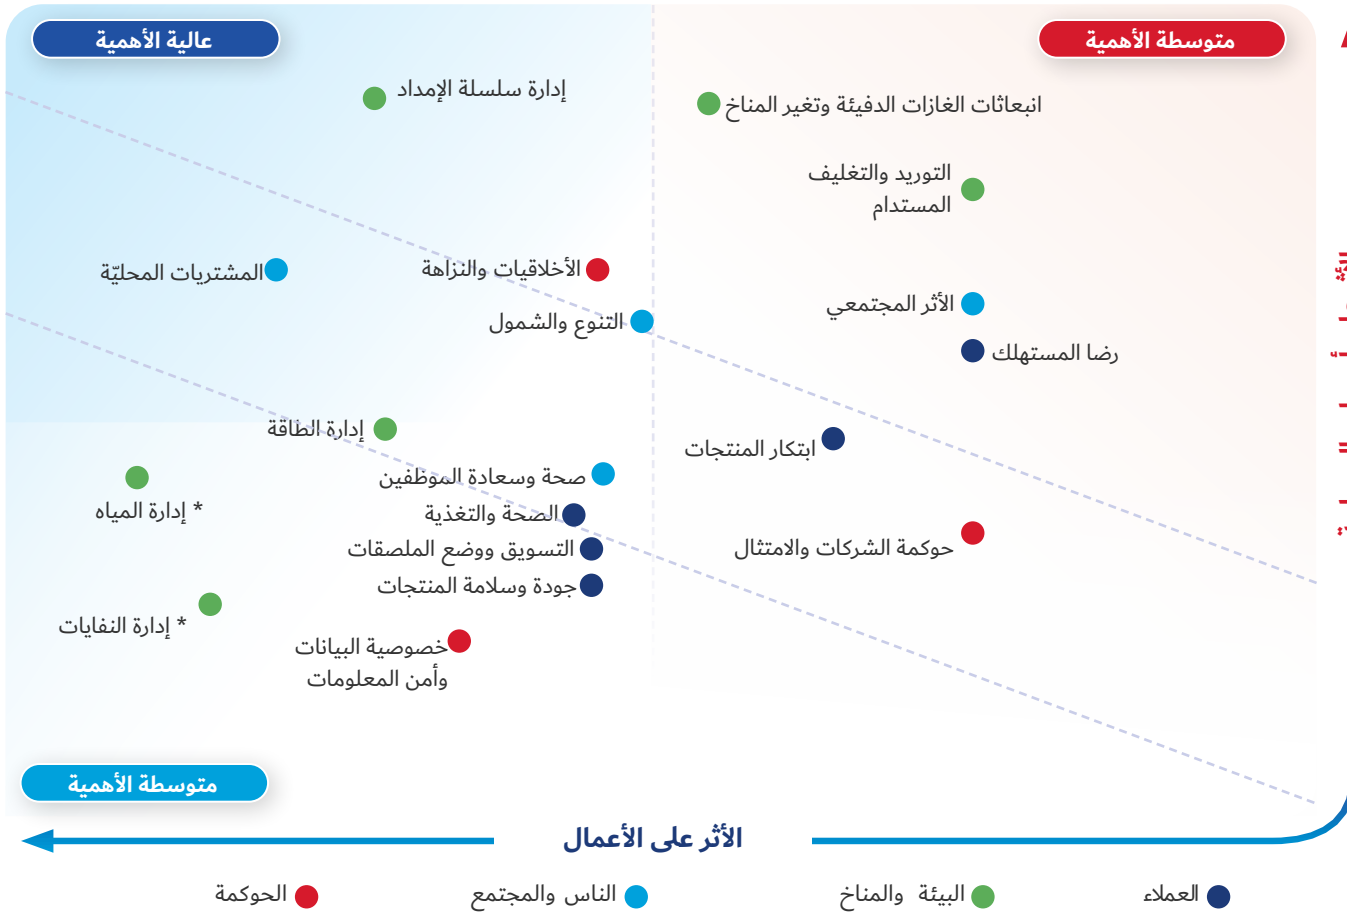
عالية الأهمية

متوسطة الأهمية

إدارة سلسلة الإمداد

انبعاثات الغازات الدفيئة وتغير المناخ

التوريد والتغليف المستدام

المشتريات المحليّة

الأخلاقيات والنزاهة

التنوع والشمول

الأثر المجتمعي

رضا المستهلك

إدارة الطاقة

ابتكار المنتجات

صحة وسعادة الموظفين

* إدارة المياه

الصحة والتغذية

التسويق ووضع الملصقات

حوكمة الشركات والامتثال

جودة وسلامة المنتجات

* إدارة النفايات

خصوصية البيانات وأمن المعلومات

متوسطة الأهمية

الأثر على الأعمال

الحوكمة

الناس والمجتمع

البيئة والمناخ

العملاء